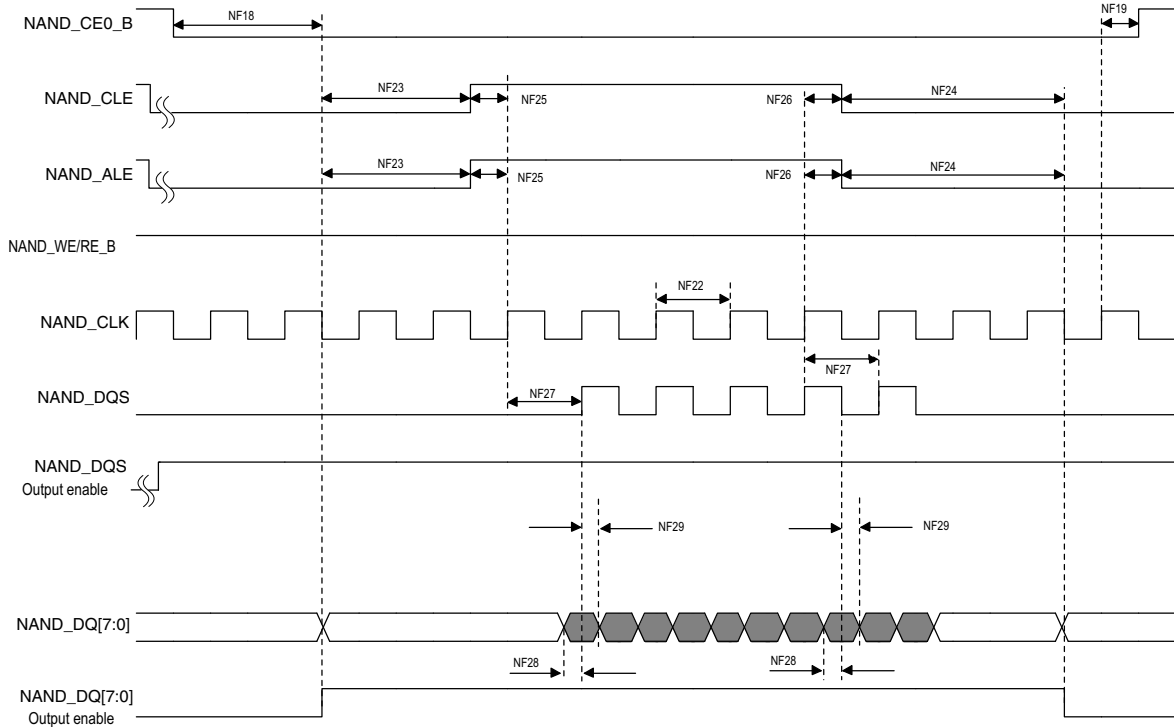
NAND_CE0_B
NF18
NF19
NAND_CLE
NF23
NF25
NF26
NF24
NAND_ALE
NF23
NF25
NF26
NF24
NAND_WE/RE_B
NF22
NAND_CLK
NF27
NAND_DQS
NF27
NAND_DQS
Output enable
NF29
NF29
NAND_DQ[7:0]
NF28
NF28
NAND_DQ[7:0]
Output enable